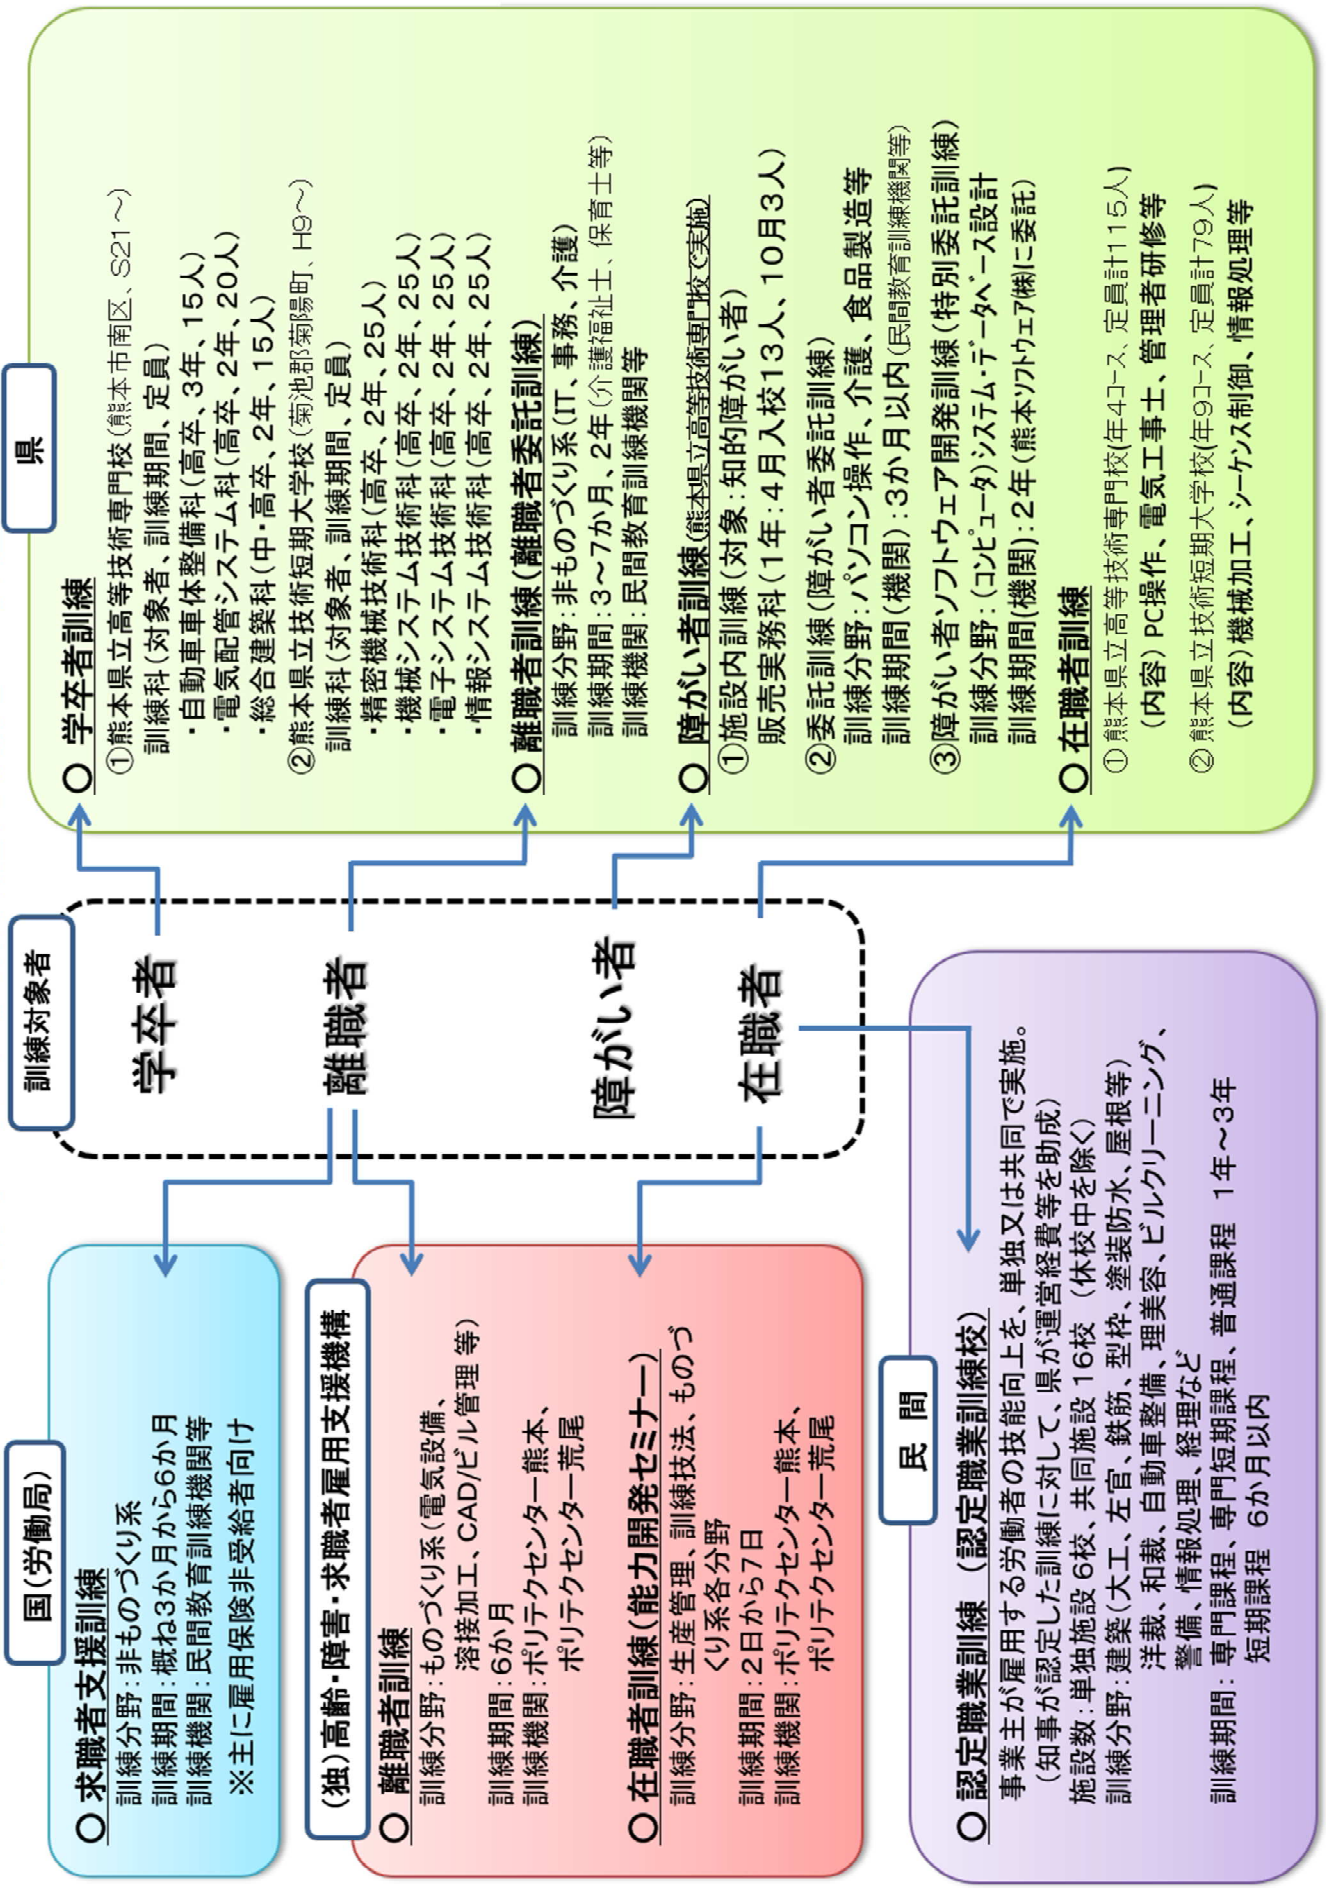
県

○ 学卒者訓練
①熊本県立高等技術専門校（熊本市南区、S21～）
訓練科（対象者、訓練期間、定員）
・自動車車体整備科（高卒、3年、15人）
・電気配管システム科（高卒、2年、20人）
・総合建築科（中・高卒、2年、15人）
②熊本県立技術短期大学校（菊池郡菊陽町、H9～）
訓練科（対象者、訓練期間、定員）
・精密機械技術科（高卒、2年、25人）
・機械システム技術科（高卒、2年、25人）
・電子システム技術科（高卒、2年、25人）
・情報システム技術科（高卒、2年、25人）

○ 離職者訓練（離職者委託訓練）
訓練分野：非ものづくり系（IT、事務、介護
訓練期間：3～7か月、2年（介護福祉士、保育士等）
訓練機関：民間教育訓練機関等

○ 障がい者訓練（熊本県立高等技術専門校で実施）
①施設内訓練（対象：知的障がい者
販売実務科（1年：4月入校13人、10月3人）
②委託訓練（障がい者委託訓練）
訓練分野：パソコン操作、介護、食品製造等
訓練期間（機関）：3か月以内（民間教育訓練機関等）
③障がい者ソフトウェア開発訓練（特別委託訓練）
訓練分野：（コンピュータ）システム・データベース設計
訓練期間（機関）：2年（熊本ソフトウェア㈱に委託）

○ 在職者訓練
①熊本県立高等技術専門校（年4コース、定員計115人）
（内容）PC操作、電気工事士、管理者研修等
②熊本県立技術短期大学校（年9コース、定員計79人）
（内容）機械加工、シーケンス制御、情報処理等

訓練対象者
学卒者
離職者
障がい者
在職者

国（労働局）
○ 求職者支援訓練
訓練分野：非ものづくり系
訓練期間：概ね3か月から6か月
訓練機関：民間教育訓練機関等
※主に雇用保険非受給者向け

（独）高齢・障害・求職者雇用支援機構
○ 離職者訓練
訓練分野：ものづくり系（電気設備、溶接加工、CAD/ビル管理 等）
訓練期間：6か月
訓練機関：ポリテクセンター熊本、ポリテクセンター荒尾

○ 在職者訓練（能力開発セミナー）
訓練分野：生産管理、訓練技法、ものづくり系各分野
訓練期間：2日から7日
訓練機関：ポリテクセンター熊本、ポリテクセンター荒尾

民間
○ 認定職業訓練（認定職業訓練校）
事業主が雇用する労働者の技能向上を、単独又は共同で実施。
（知事が認定した訓練に対して、県が運営経費等を助成）
施設数：単独施設 6校、共同施設 16校（休校中を除く）
訓練分野：建築（大工、左官、鉄筋、型枠、塗装防水、屋根等）洋裁、和裁、自動車整備、理美容、ビルクリーニング、警備、情報処理、経理など
訓練期間：専門課程、専門短期課程、普通課程　1年～3年
短期課程　6か月以内